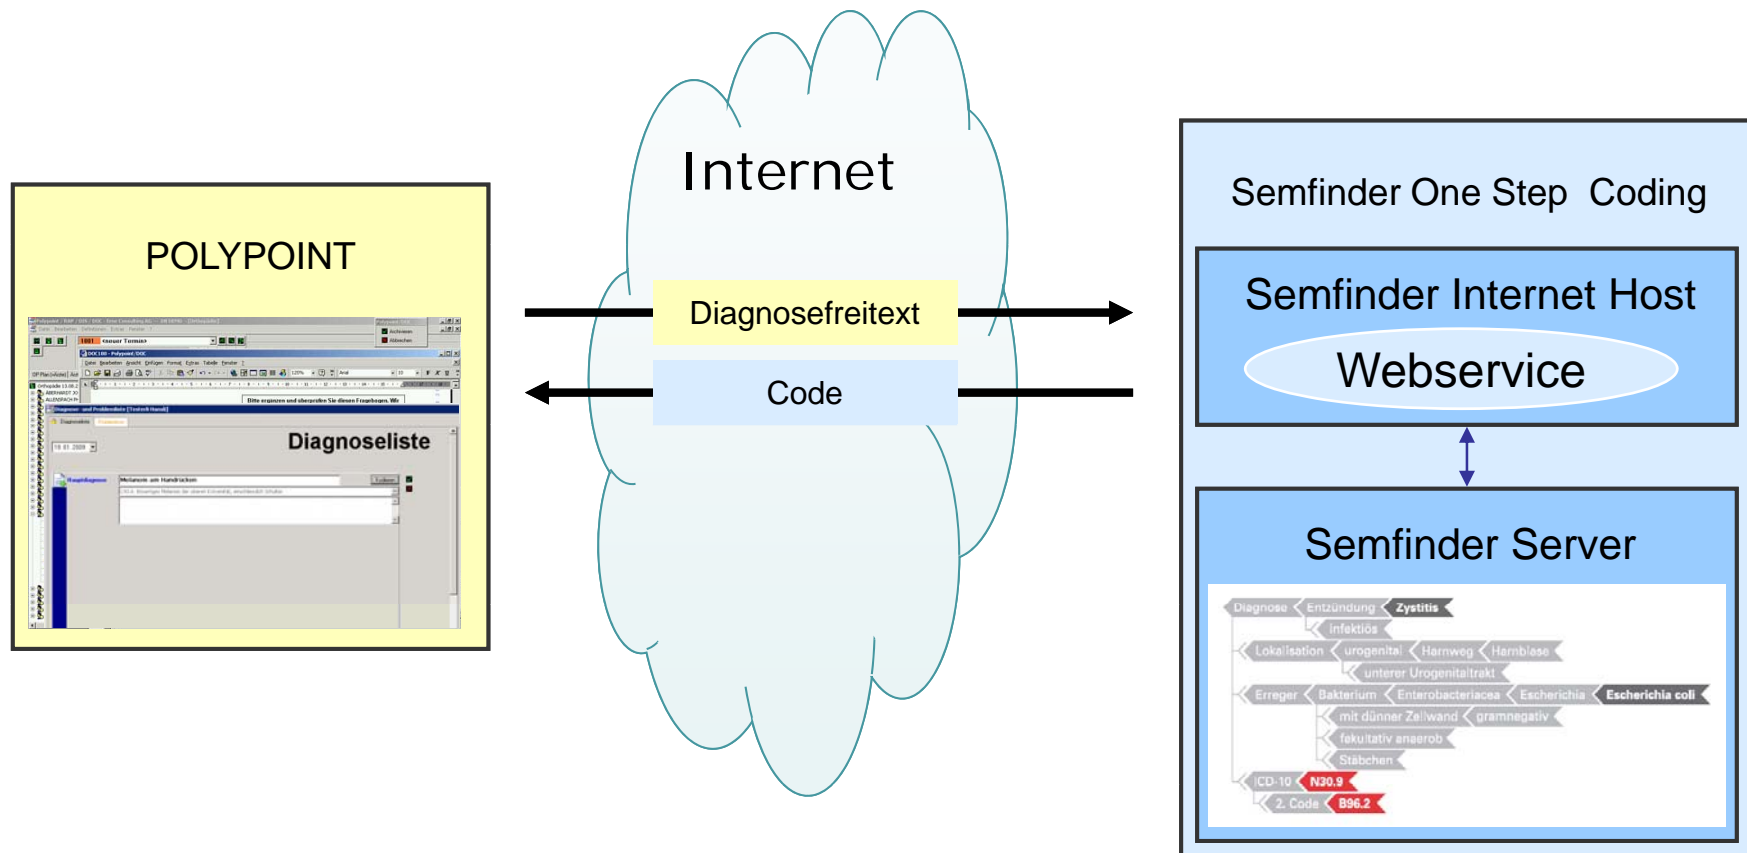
POLYPOINT

Diagnoseliste

Melanom am Handrücken

Internet

Diagnosefreitext

Code

Semfinder One Step Coding

Semfinder Internet Host

Webservice

Semfinder Server

Diagnose Entzündung Zystitis
infektiös
Lokalisation urogenital Harnweg Harnblase
unterer Urogenitaltrakt
Erreger Bakterium Enterobacteriacea Escherichia Escherichia coli
mit dünner Zellwand gramnegativ
fakultativ anaerob
Stäbchen
ICD-10 N30.9
2. Code B96.2